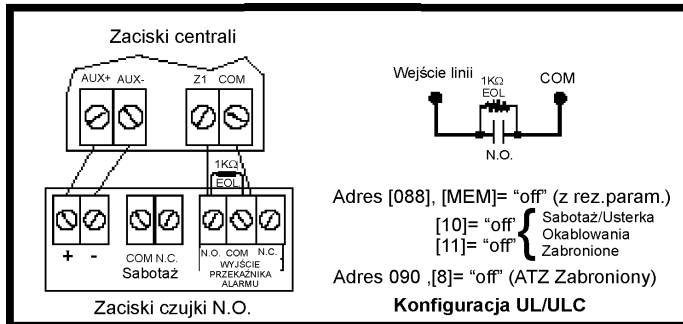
Zaciski centrali

AUX+ AUX- Z1 COM

1KΩ EOL

+ -

COM N.C.

Sabotaż

N.O. COM N.C.

WYJŚCIE PRZEKAŹNIKA ALARMU

Zaciski czujki N.O.

Wejście linii

1KΩ EOL

COM

N.O.

Adres [088], [MEM]= “off” (z rez.param.)

[10]= “off”
[11]= “off”

Sabotaż/Usterka Okablowania Zabronione

Adres 090 ,[8]= “off” (ATZ Zabroniony)

Konfiguracja UL/ULC